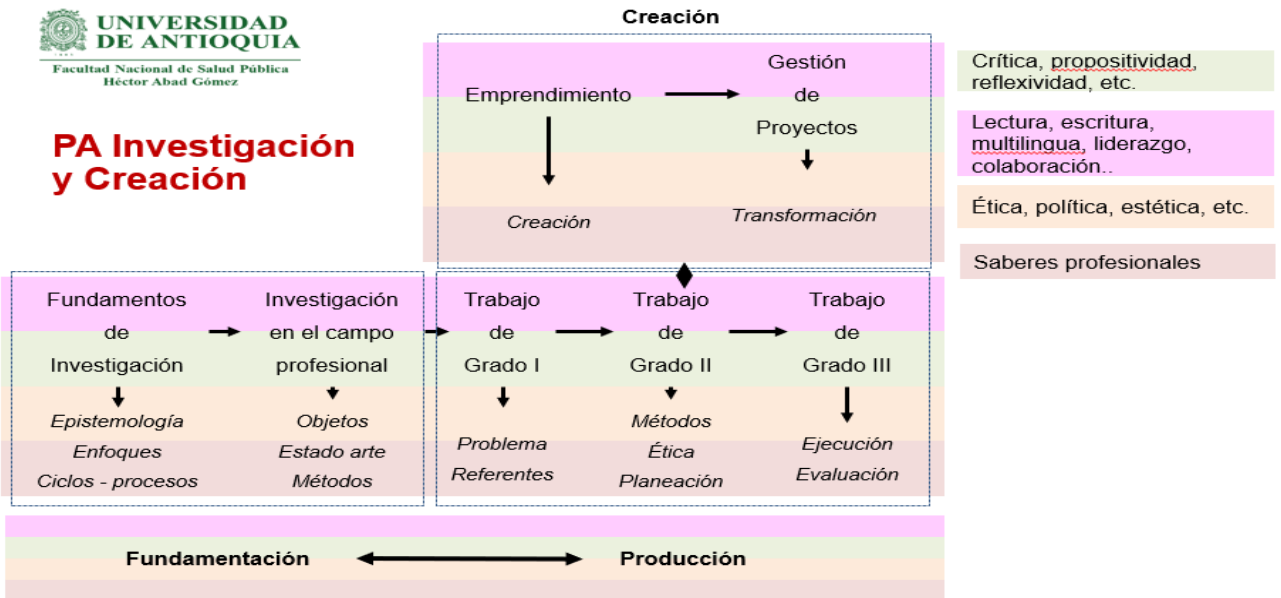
UNIVERSIDAD DE ANTIOQUIA
Facultad Nacional de Salud Pública
Héctor Abad Gómez

PA Investigación y Creación

Creación

Emprendimiento

Gestión de Proyectos

Creación

Transformación

Crítica, propositividad, reflexividad, etc.

Lectura, escritura, multilingua, liderazgo, colaboración..

Ética, política, estética, etc.

Saberes profesionales

Fundamentos de Investigación

Epistemología
Enfoques
Ciclos - procesos

Investigación en el campo profesional

Objetos
Estado arte
Métodos

Trabajo de Grado I

Problema
Referentes

Trabajo de Grado II

Métodos
Ética
Planeación

Trabajo de Grado III

Ejecución
Evaluación

Fundamentación

Producción